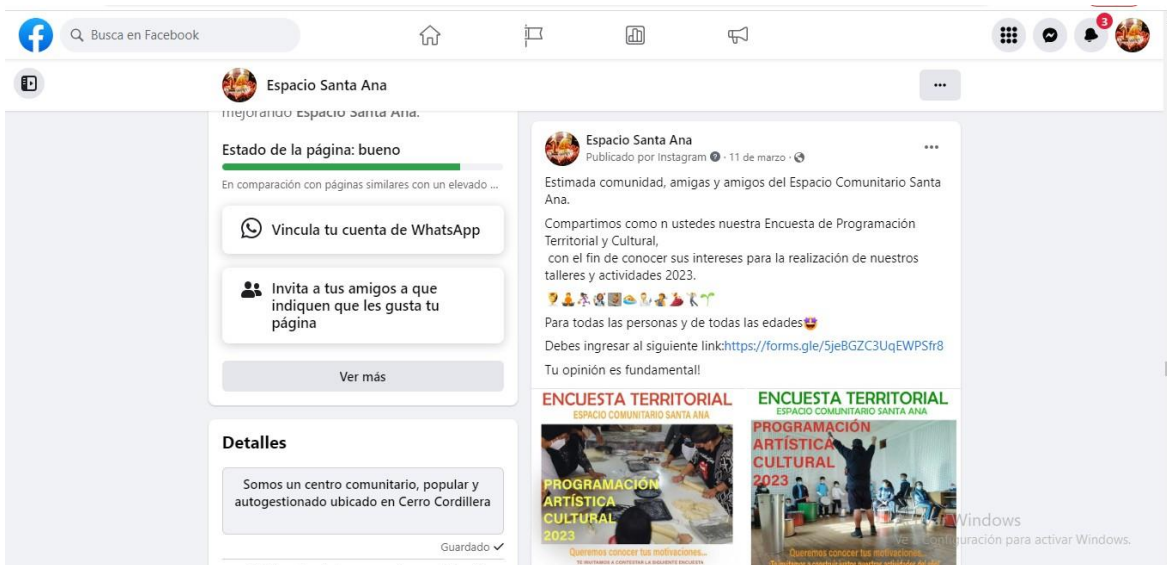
Busca en Facebook

3

Espacio Santa Ana

...

mejorando Espacio Santa Ana.

Estado de la página: bueno

En comparación con páginas similares con un elevado ...

Vincula tu cuenta de WhatsApp

Invita a tus amigos a que indiquen que les gusta tu página

Ver más

Detalles

Somos un centro comunitario, popular y autogestionado ubicado en Cerro Cordillera

Guardado ✓

Espacio Santa Ana
Publicado por Instagram · 11 de marzo ·

...

Estimada comunidad, amigas y amigos del Espacio Comunitario Santa Ana.

Compartimos como n ustedes nuestra Encuesta de Programación Territorial y Cultural,
con el fin de conocer sus intereses para la realización de nuestros talleres y actividades 2023.

Para todas las personas y de todas las edades

Debes ingresar al siguiente link:https://forms.gle/5jeBGZC3UqEWPSfr8

Tu opinión es fundamental!

ENCUESTA TERRITORIAL
ESPACIO COMUNITARIO SANTA ANA
PROGRAMACIÓN ARTÍSTICA CULTURAL 2023
Queremos conocer tus motivaciones...
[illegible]

ENCUESTA TERRITORIAL
ESPACIO COMUNITARIO SANTA ANA
PROGRAMACIÓN ARTÍSTICA CULTURAL 2023
Queremos conocer tus motivaciones...
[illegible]

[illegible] Windows
Ve a Configuración para activar Windows.